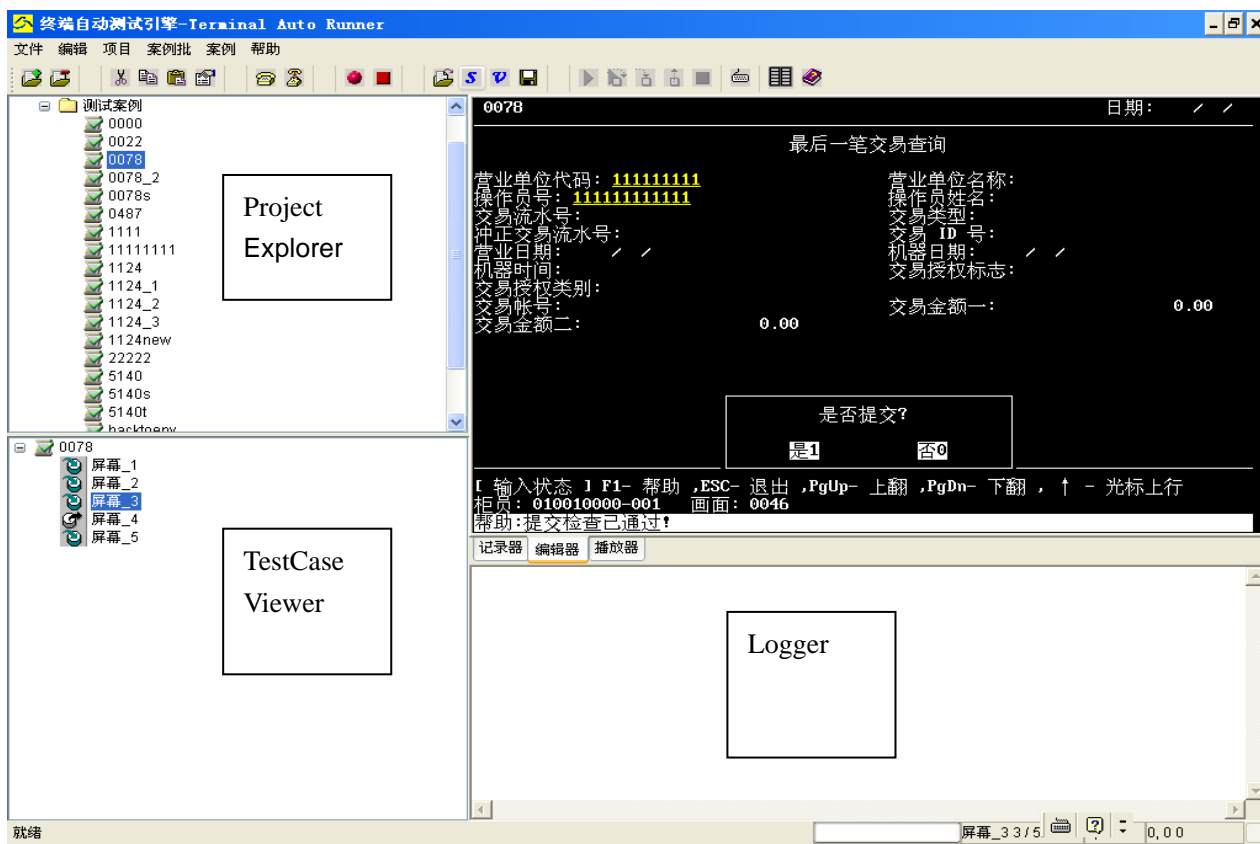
终端自动测试引擎-Terminal Auto Runner

文件 编辑 项目 案例批 案例 帮助

测试案例
0000
0022
0078
0078_2
0078s
0487
1111
11111111
1124
1124_1
1124_2
1124_3
1124new
22222
5140
5140s
5140t
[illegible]

Project Explorer

0078
屏幕_1
屏幕_2
屏幕_3
屏幕_4
屏幕_5

TestCase Viewer

0078 日期: / /

最后一笔交易查询

营业单位代码: 111111111
营业单位名称:
操作员号: 111111111111
操作员姓名:
交易流水号:
交易类型:
冲正交易流水号:
交易 ID 号:
营业日期: / /
机器日期: / /
机器时间:
交易授权标志:
交易授权类别:
交易帐号:
交易金额一: 0.00
交易金额二: 0.00

是否提交?
是1 否0

[ 输入状态 ] F1- 帮助 ,ESC- 退出 ,PgUp- 上翻 ,PgDn- 下翻 , ↑ - 光标上行
柜员: 010010000-001 画面: 0046
帮助:提交检查已通过!

记录器 编辑器 播放器

Logger

就绪 屏幕_3 3/5 0,0 0